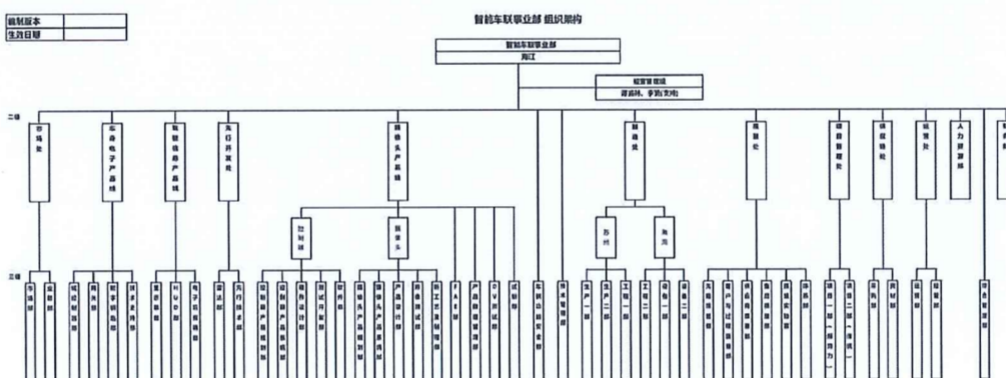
| 编制版本 | |
|---|---|
| 生效日期 | |

智能车联事业部 组织架构

智能车联事业部
周江

经营管理组
谭甫林、李刚(支持)

二级

市场处

车身电子产品线

智能信息产品线

先行开发处

摄像头产品线

质量处

研发处

项目管理处

供应链处

财经处

人力资源部

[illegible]

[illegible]

摄像头

苏州

海宁

三级

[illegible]